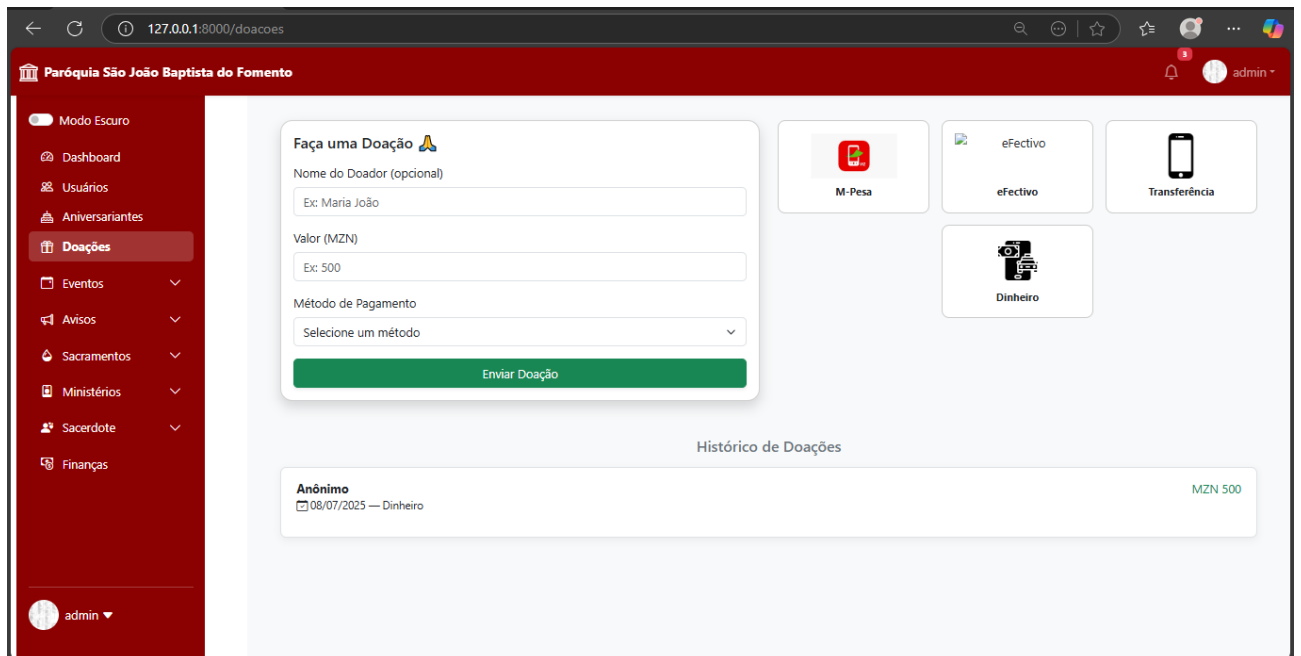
127.0.0.1:8000/doacoes

Paróquia São João Baptista do Fomento

3

admin

Modo Escuro
Dashboard
Usuários
Aniversariantes
Doações
Eventos
Avisos
Sacramentos
Ministérios
Sacerdote
Finanças

admin

Faça uma Doação 🙏
Nome do Doador (opcional)
Ex: Maria João
Valor (MZN)
Ex: 500
Método de Pagamento
Selecione um método
Enviar Doação

M-Pesa
eFectivo
eFectivo
Transferência
Dinheiro

Histórico de Doações

Anônimo
08/07/2025 — Dinheiro
MZN 500